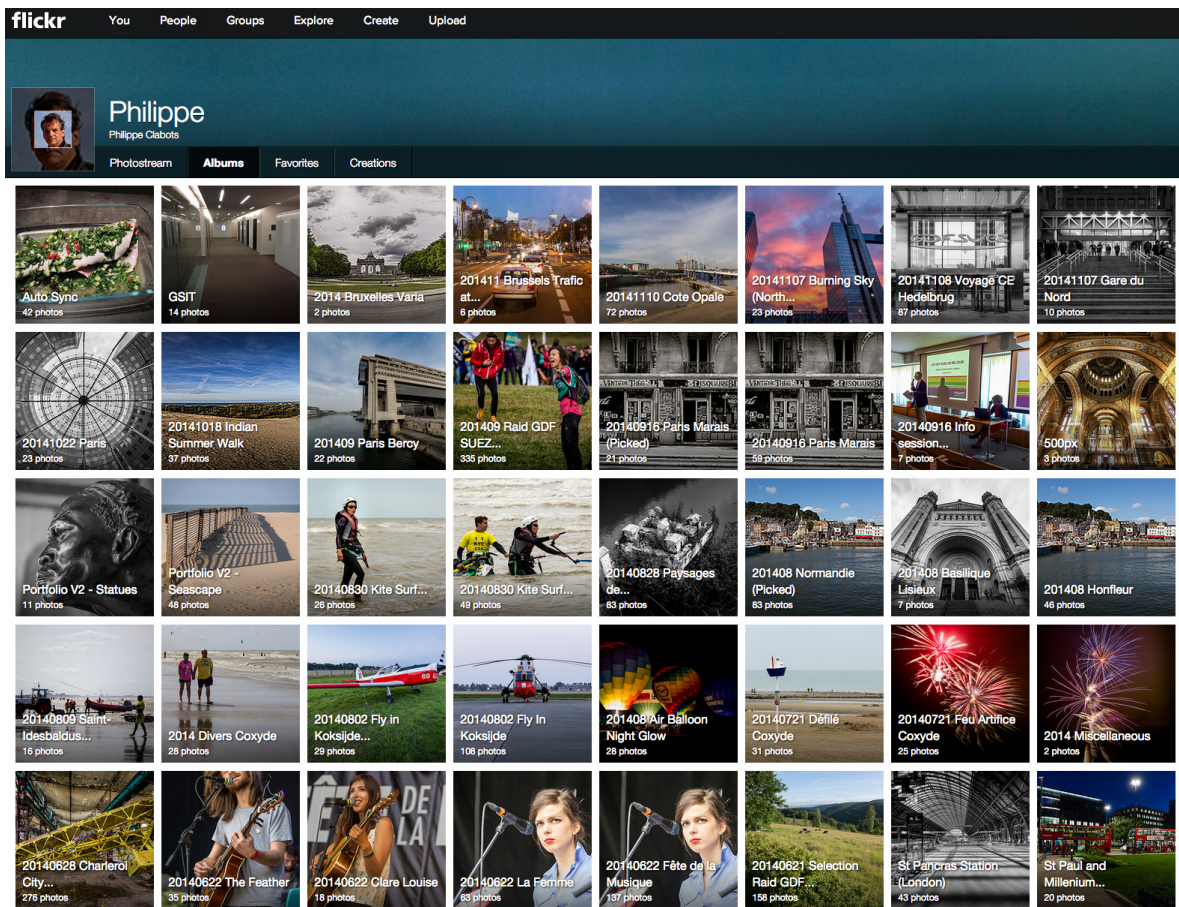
flickr You People Groups Explore Create Upload

Philippe
Philippe Clabots

Photostream Albums Favorites Creations

Auto Sync
42 photos

GSIT
14 photos

2014 Bruxelles Varia
2 photos

201411 Brussels Trafic at...
6 photos

20141110 Cote Opale
72 photos

20141107 Burning Sky (North...
23 photos

20141108 Voyage CE Hedelbrug
87 photos

20141107 Gare du Nord
10 photos

20141022 Paris
23 photos

20141018 Indian Summer Walk
37 photos

201409 Paris Bercy
22 photos

201409 Raid GDF SUEZ...
335 photos

20140916 Paris Marais (Picked)
21 photos

20140916 Paris Marais
59 photos

20140916 Info session...
7 photos

500px
3 photos

Portfolio V2 - Statues
11 photos

Portfolio V2 - Seascape
48 photos

20140830 Kite Surf...
26 photos

20140830 Kite Surf...
49 photos

20140828 Paysages de...
83 photos

201408 Normandie (Picked)
83 photos

201408 Basilique Lisieux
7 photos

201408 Honfleur
46 photos

20140809 Saint-Idesbaldus...
16 photos

2014 Divers Coxyde
28 photos

20140802 Fly in Koksijde...
29 photos

20140802 Fly In Koksijde
108 photos

201408 Air Balloon Night Glow
28 photos

20140721 Défilé Coxyde
31 photos

20140721 Feu Artifice Coxyde
25 photos

2014 Miscellaneous
2 photos

20140628 Charleroi City...
276 photos

20140622 The Feather
35 photos

20140622 Clare Louise
18 photos

20140622 La Femme
63 photos

20140622 Fête de la Musique
137 photos

20140621 Selection Raid GDF...
158 photos

St Pancras Station (London)
43 photos

St Paul and Millenium...
20 photos